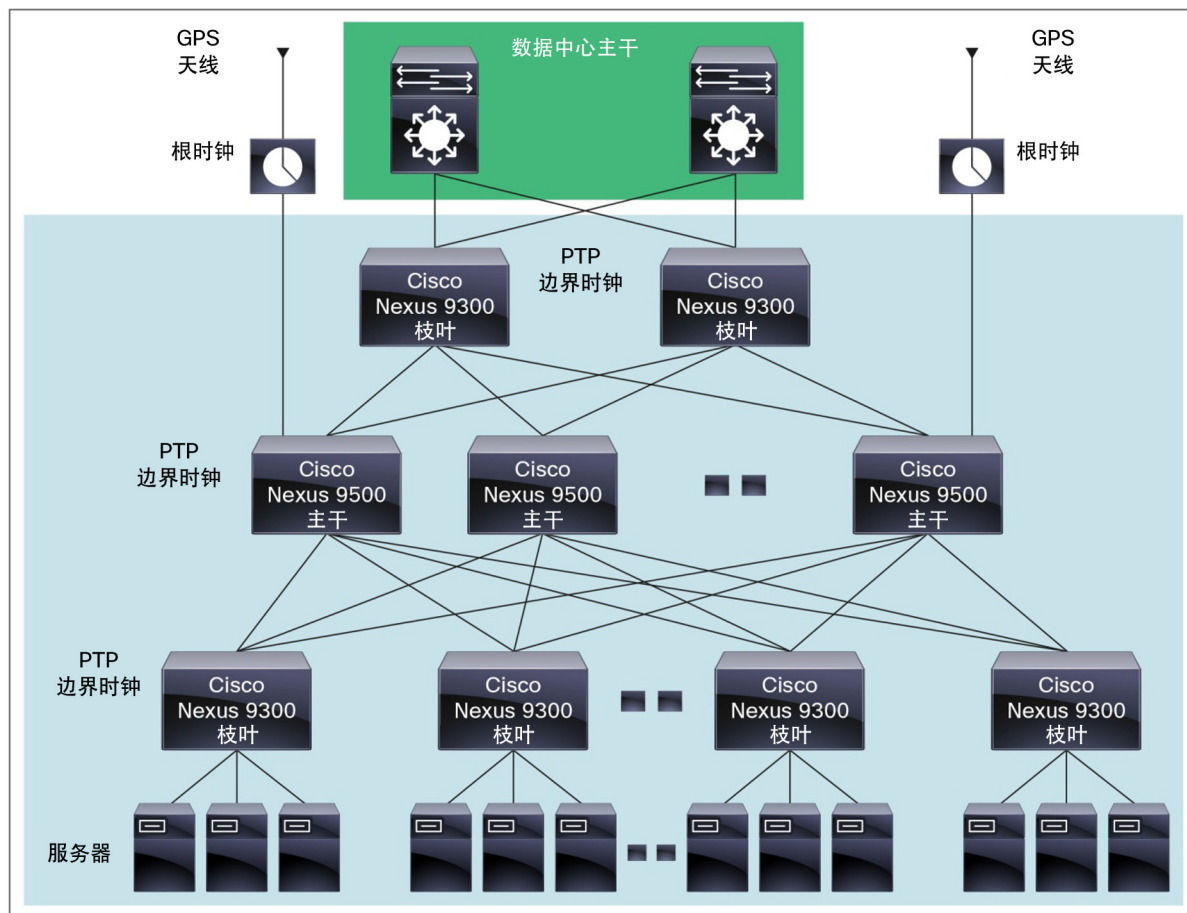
GPS
天线

数据中心主干

GPS
天线

根时钟

根时钟

PTP
边界时钟

Cisco
Nexus 9300
枝叶

Cisco
Nexus 9300
枝叶

PTP
边界时钟

Cisco
Nexus 9500
主干

Cisco
Nexus 9500
主干

Cisco
Nexus 9500
主干

PTP
边界时钟

Cisco
Nexus 9300
枝叶

Cisco
Nexus 9300
枝叶

Cisco
Nexus 9300
枝叶

Cisco
Nexus 9300
枝叶

服务器